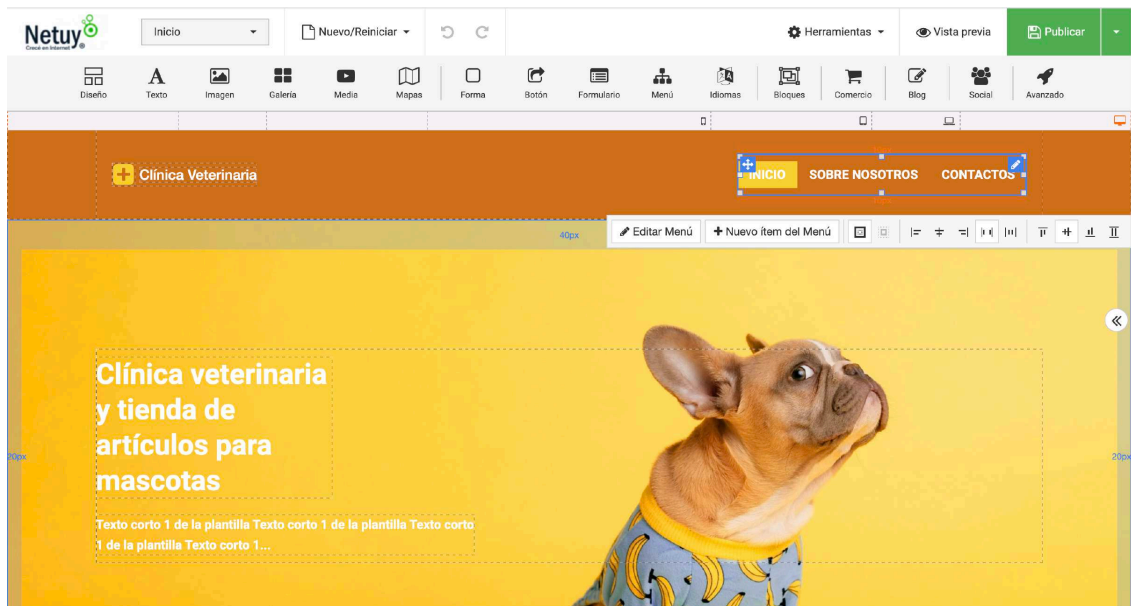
Netuy
Crecé en Internet

Inicio

Nuevo/Reiniciar

Herramientas

Vista previa

Publicar

Diseño Texto Imagen Galería Media Mapas Forma Botón Formulario Menú Idiomas Bloques Comercio Blog Social Avanzado

Clínica Veterinaria

INICIO SOBRE NOSOTROS CONTACTOS

Editar Menú

Nuevo ítem del Menú

40px

20px

20px

Clínica veterinaria y tienda de artículos para mascotas

Texto corto 1 de la plantilla Texto corto 1 de la plantilla Texto corto 1 de la plantilla Texto corto 1...